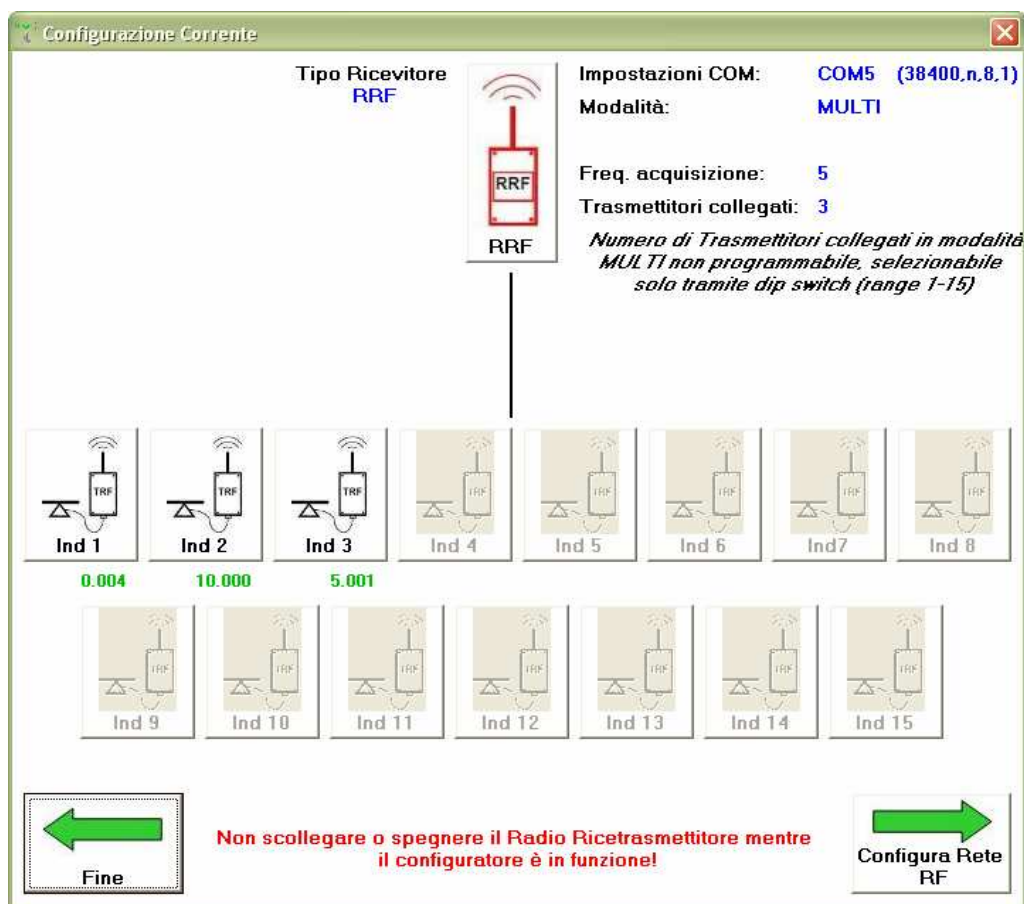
Configurazione Corrente

Tipo Ricevitore
RRF

RRF
RRF

Impostazioni COM: COM5 (38400,n,8,1)
Modalità: MULTI

Freq. acquisizione: 5
Trasmettitori collegati: 3

Numero di Trasmettitori collegati in modalità MULTI non programmabile, selezionabile solo tramite dip switch (range 1-15)

TRF
Ind 1
TRF
Ind 2
TRF
Ind 3
TRF
Ind 4
TRF
Ind 5
TRF
Ind 6
TRF
Ind7
TRF
Ind 8

0.004 10.000 5.001

TRF
Ind 9
TRF
Ind 10
TRF
Ind 11
TRF
Ind 12
TRF
Ind 13
TRF
Ind 14
TRF
Ind 15

Fine

Non scollegare o spegnere il Radio Ricetrasmettitore mentre il configuratore è in funzione!

Configura Rete RF